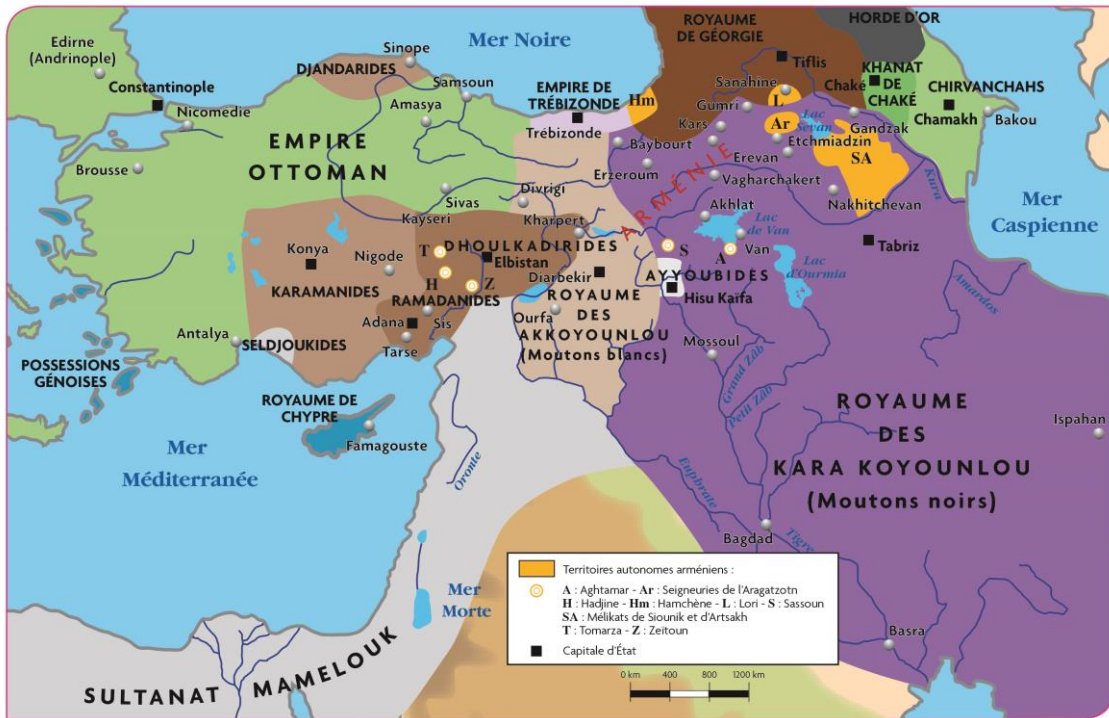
Mer Noire

ROYAUME DE GÉORGIE

HORDE D'OR

Edirne (Andrinople)

Sinope

DJANDARIDES

Samsoun

Constantinople

Nicomedie

Amasya

EMPIRE DE TRÉBIZONDE

Hm

Tiflis

Sanahine

L

Chake

KHANAT DE CHAKÉ

CHIRVANCHAHS

Chamakh

Bakou

Gumri

Ar

Lac Sevan

Gandzak

Kars

Etchmiadzin

SA

Trébizonde

Baybourt

Erevan

EMPIRE OTTOMAN

Brousse

Erzeroum

Vagharchakert

ARMÉNIE

Sivas

Divrigi

Nakhitchevan

Kura

Mer Caspienne

Kayseri

Kharpert

Akhlat

Lac de Van

Konya

Nigode

T

DHOULKADIRIDES

Elbistan

S

A

Van

Tabriz

H

Z

Diarbekir

AYYOUBIDES

Lac d'Ourmia

KARAMANIDES

RAMADANIDES

ROYAUME DES AKKOYOUNLOU (Moutons blancs)

Hisu Kaifa

Adana

Sis

Ourfa

Antalya

SELDJOUKIDES

Tarse

Amardos

Mossoul

POSSESSIONS GÉNOISES

Grand Zab

Petit Zab

ROYAUME DE CHYPRE

ROYAUME DES KARA KOYOUNLOU (Moutons noirs)

Ispahan

Famagouste

Mer Méditerranée

Oronte

Euphrate

Tigre

Bagdad

Territoires autonomes arméniens :

A : Aghtamar - Ar : Seigneuries de l'Aragatzotn
H : Hadjine - Hm : Hamchène - L : Lori - S : Sassoun
SA : Mélikats de Siounik et d'Artsakh
T : Tomarza - Z : Zeitoun

Capitale d'État

Mer Morte

Basra

0 km 400 800 1200 km

SULTANAT MAMELOUK